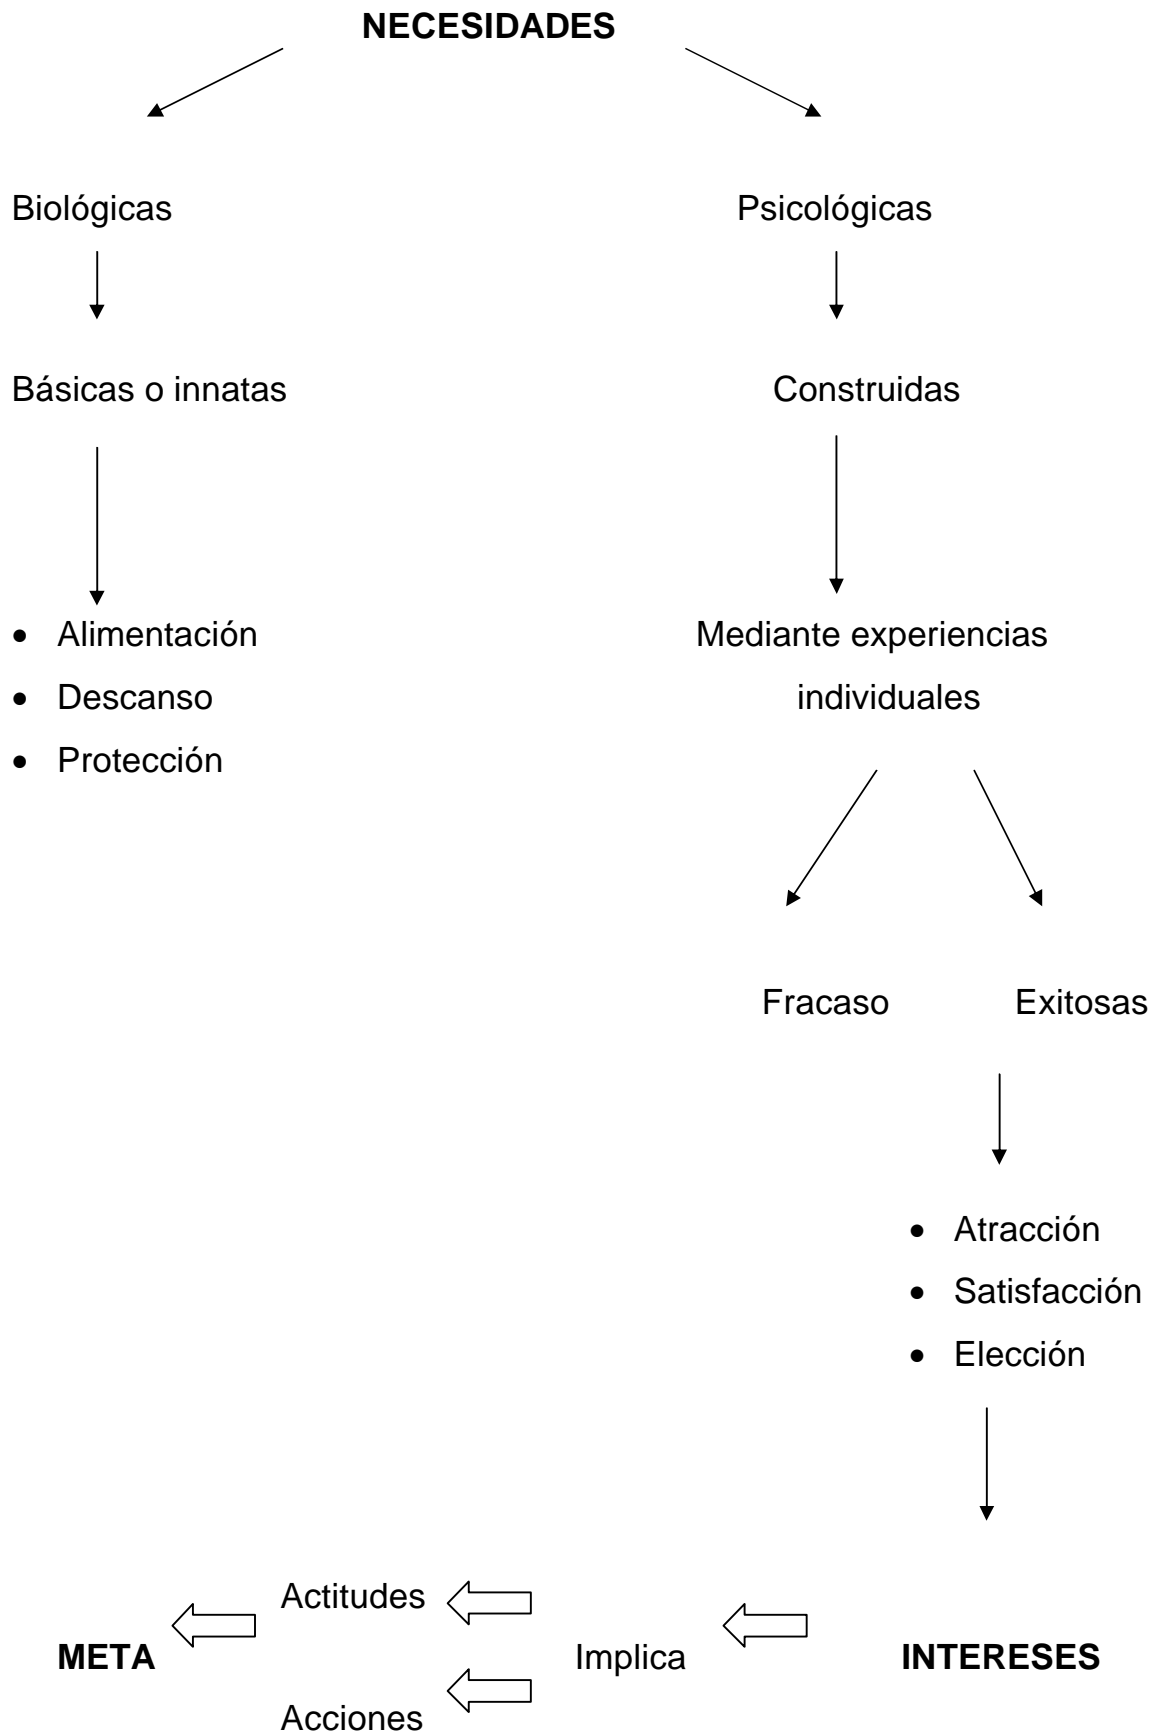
**NECESIDADES**

Biológicas

Básicas o innatas

- Alimentación
- Descanso
- Protección

Psicológicas

Construidas

Mediante experiencias individuales

Fracaso

Exitosas

- Atracción
- Satisfacción
- Elección

Actitudes

**META**

Acciones

Implica

**INTERESES**